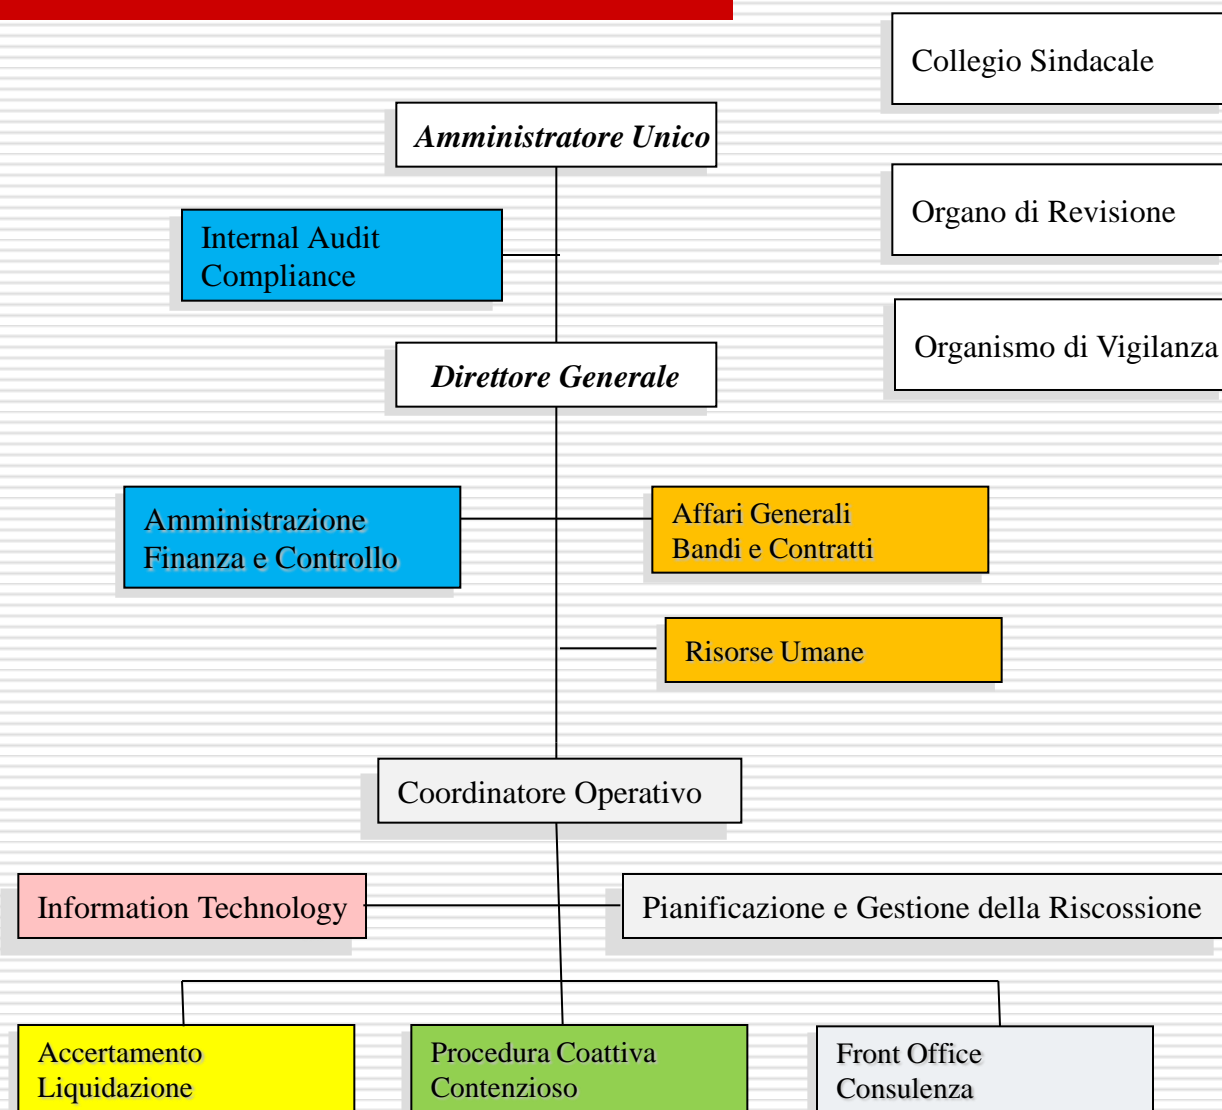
Collegio Sindacale

Amministratore Unico

Organo di Revisione

Internal Audit
Compliance

Organismo di Vigilanza

Direttore Generale

Amministrazione
Finanza e Controllo

Affari Generali
Bandi e Contratti

Risorse Umane

Coordinatore Operativo

Information Technology

Pianificazione e Gestione della Riscossione

Accertamento
Liquidazione

Procedura Coattiva
Contenzioso

Front Office
Consulenza